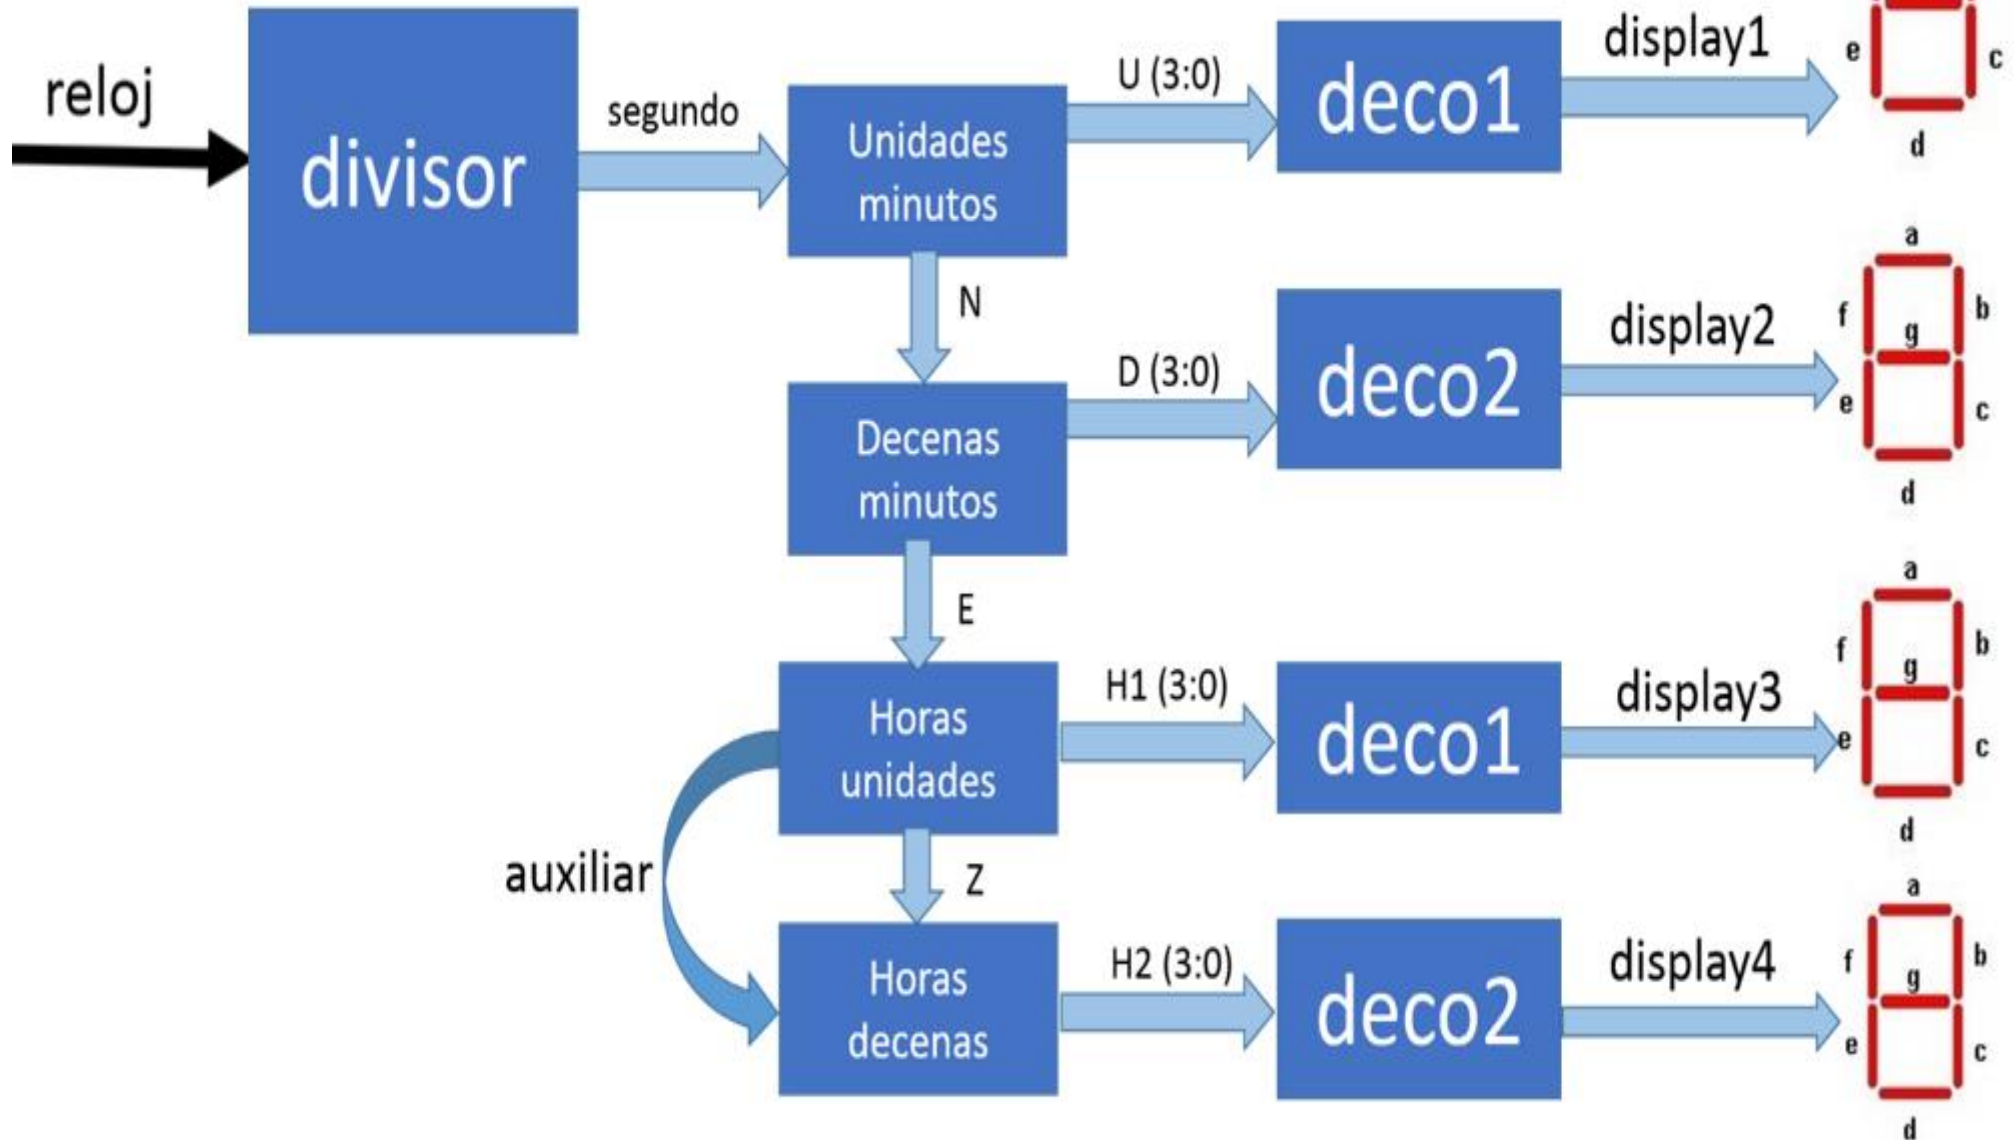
reloj

divisor

segundo

Unidades minutos

U (3:0)

deco1

display1

e c d

N

D (3:0)

Decenas minutos

deco2

display2

a f g b e c d

E

Horas unidades

H1 (3:0)

deco1

display3

a f g b e c d

auxiliar

Z

Horas decenas

H2 (3:0)

deco2

display4

a f g b e c d